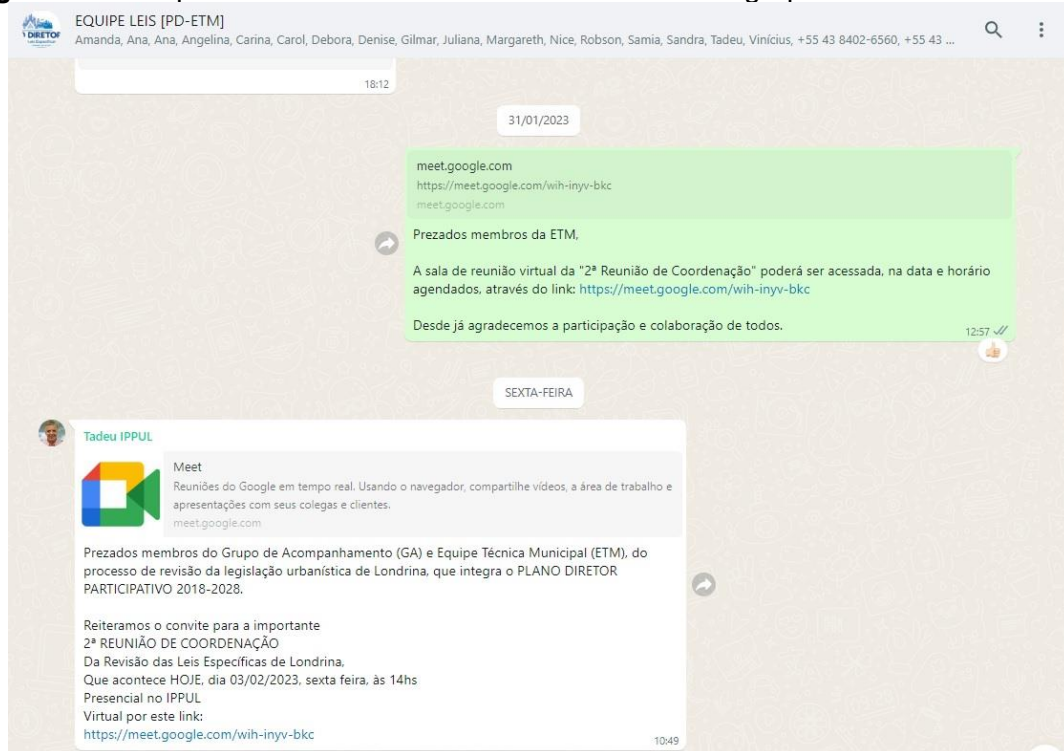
DIRETOR

EQUIPE LEIS [PD-ETM]
Amanda, Ana, Ana, Angelina, Carina, Carol, Debora, Denise, Gilmar, Juliana, Margareth, Nice, Robson, Samia, Sandra, Tadeu, Vinícius, +55 43 8402-6560, +55 43 ...

18:12

31/01/2023

meet.google.com
https://meet.google.com/wih-inyv-bkc
meet.google.com

Prezados membros da ETM,

A sala de reunião virtual da "2ª Reunião de Coordenação" poderá ser acessada, na data e horário agendados, através do link: https://meet.google.com/wih-inyv-bkc

Desde já agradecemos a participação e colaboração de todos.

12:57

SEXTA-FEIRA

Tadeu IPPUL

Meet
Reuniões do Google em tempo real. Usando o navegador, compartilhe vídeos, a área de trabalho e apresentações com seus colegas e clientes.
meet.google.com

Prezados membros do Grupo de Acompanhamento (GA) e Equipe Técnica Municipal (ETM), do processo de revisão da legislação urbanística de Londrina, que integra o PLANO DIRETOR PARTICIPATIVO 2018-2028.

Reiteramos o convite para a importante
2ª REUNIÃO DE COORDENAÇÃO
Da Revisão das Leis Específicas de Londrina,
Que acontece HOJE, dia 03/02/2023, sexta feira, às 14hs
Presencial no IPPUL
Virtual por este link:
https://meet.google.com/wih-inyv-bkc

10:49